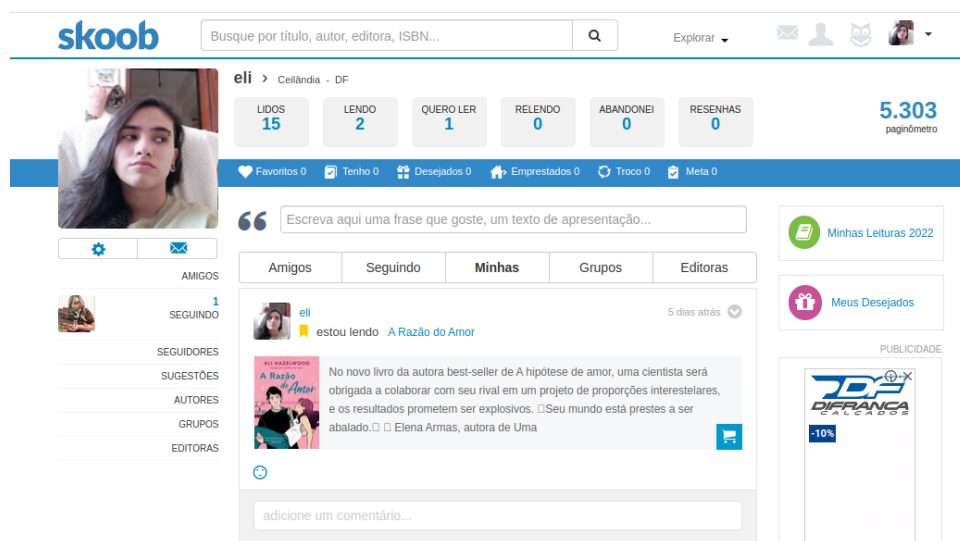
skoob

Busque por título, autor, editora, ISBN...

Explorar

eli > Ceilândia - DF

| LIDOS | LENDO | QUERO LER | RELENDO | ABANDONEI | RESENHAS |
|---|---|---|---|---|---|
| 15 | 2 | 1 | 0 | 0 | 0 |

5.303
paginômetro

Favoritos 0 Tenho 0 Desejados 0 Emprestados 0 Troco 0 Meta 0

Escreva aqui uma frase que goste, um texto de apresentação...

AMIGOS

1
SEGUINDO

SEGUIDORES
SUGESTÕES
AUTORES
GRUPOS
EDITORAS

Amigos | Seguindo | Minhas | Grupos | Editoras

eli
5 dias atrás
estou lendo A Razão do Amor

ALI HAZELWOOD
A Razão do Amor

No novo livro da autora best-seller de A hipótese de amor, uma cientista será obrigada a colaborar com seu rival em um projeto de proporções interestelares, e os resultados prometem ser explosivos. Seu mundo está prestes a ser abalado. Elena Armas, autora de Uma

adicione um comentário...

Minhas Leituras 2022

Meus Desejados

PUBLICIDADE

DIFRANCA CALÇADOS
-10%